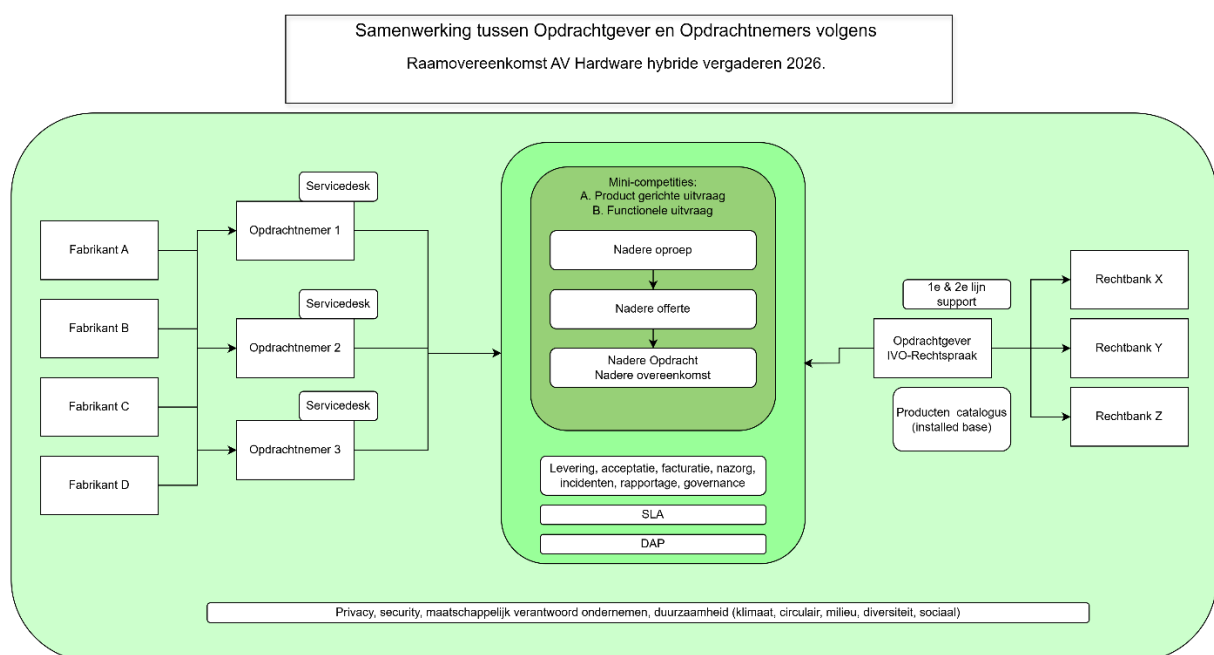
Samenwerking tussen Opdrachtgever en Opdrachtnemers volgens

Raamovereenkomst AV Hardware hybride vergaderen 2026.

Servicedesk

Fabrikant A

Opdrachtnemer 1

Servicedesk

Fabrikant B

Opdrachtnemer 2

Servicedesk

Fabrikant C

Opdrachtnemer 3

Fabrikant D

Mini-competities:
A. Product gerichte uitvraag
B. Functionele uitvraag

Nadere oproep

Nadere offerte

Nadere Opdracht
Nadere overeenkomst

Levering, acceptatie, facturatie, nazorg, incidenten, rapportage, governance

SLA

DAP

1e & 2e lijn support

Opdrachtgever
IVO-Rechtspraak

Producten catalogus
(installed base)

Rechtbank X

Rechtbank Y

Rechtbank Z

Privacy, security, maatschappelijk verantwoord ondernemen, duurzaamheid (klimaat, circulair, milieu, diversiteit, sociaal)